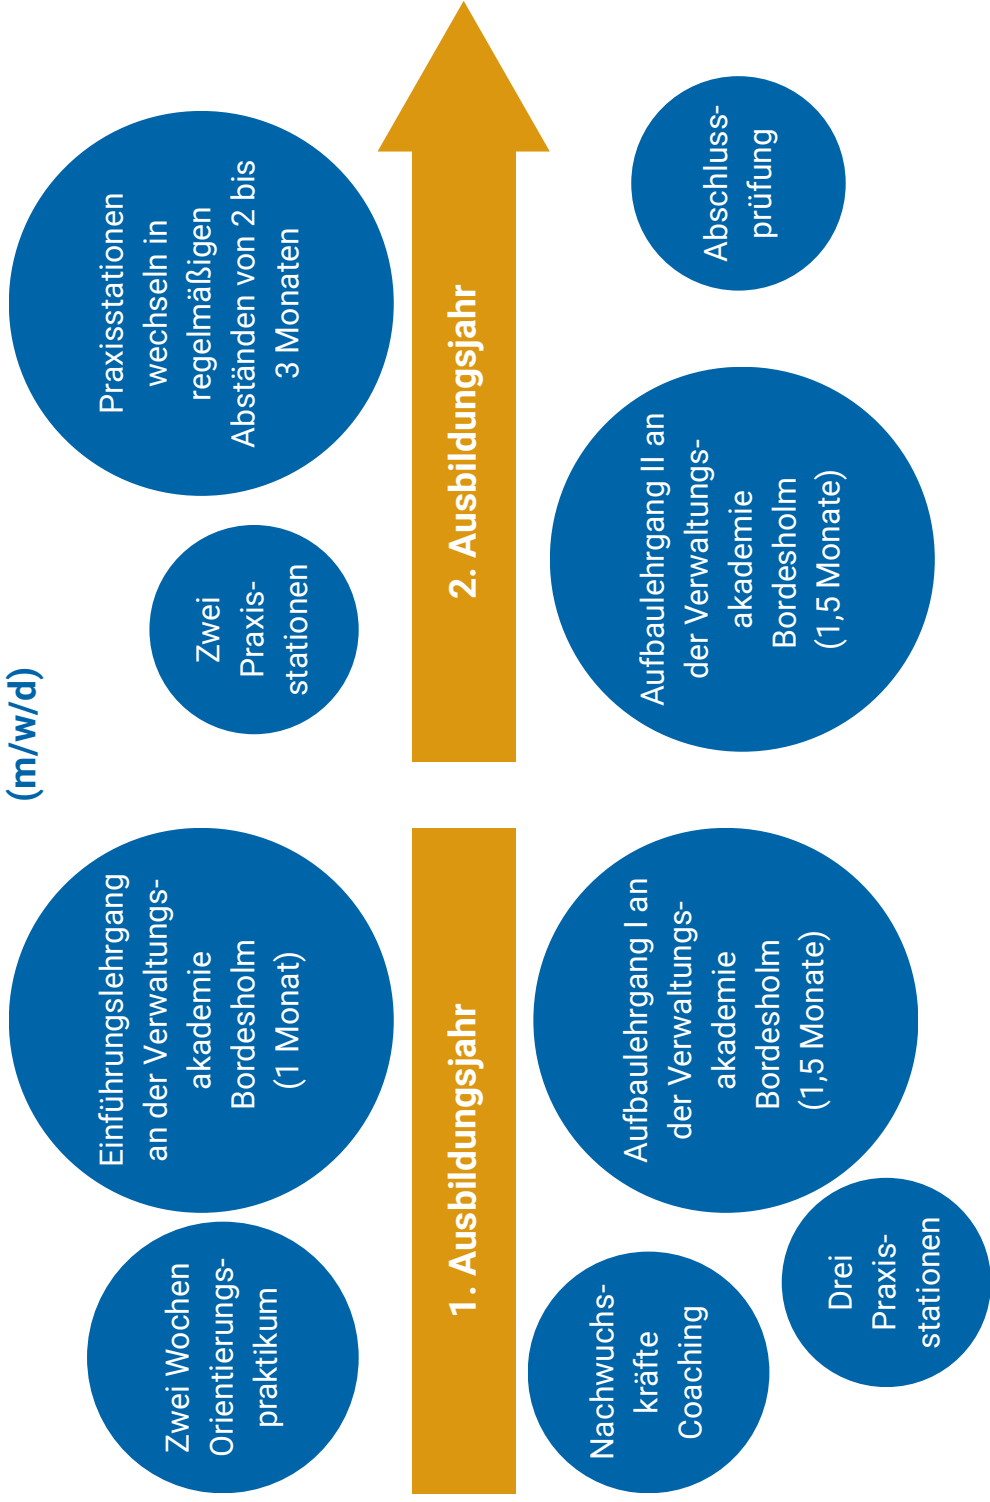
(m/w/d)

1. Ausbildungsjahr

Zwei Wochen Orientierungspraktikum

Einführungslehrgang an der Verwaltungsakademie Bordesholm (1 Monat)

Nachwuchskräfte Coaching

Aufbaulehrgang I an der Verwaltungsakademie Bordesholm (1,5 Monate)

Drei Praxisstationen

2. Ausbildungsjahr

Zwei Praxisstationen

Praxisstationen wechseln in regelmäßigen Abständen von 2 bis 3 Monaten

Aufbaulehrgang II an der Verwaltungsakademie Bordesholm (1,5 Monate)

Abschlussprüfung